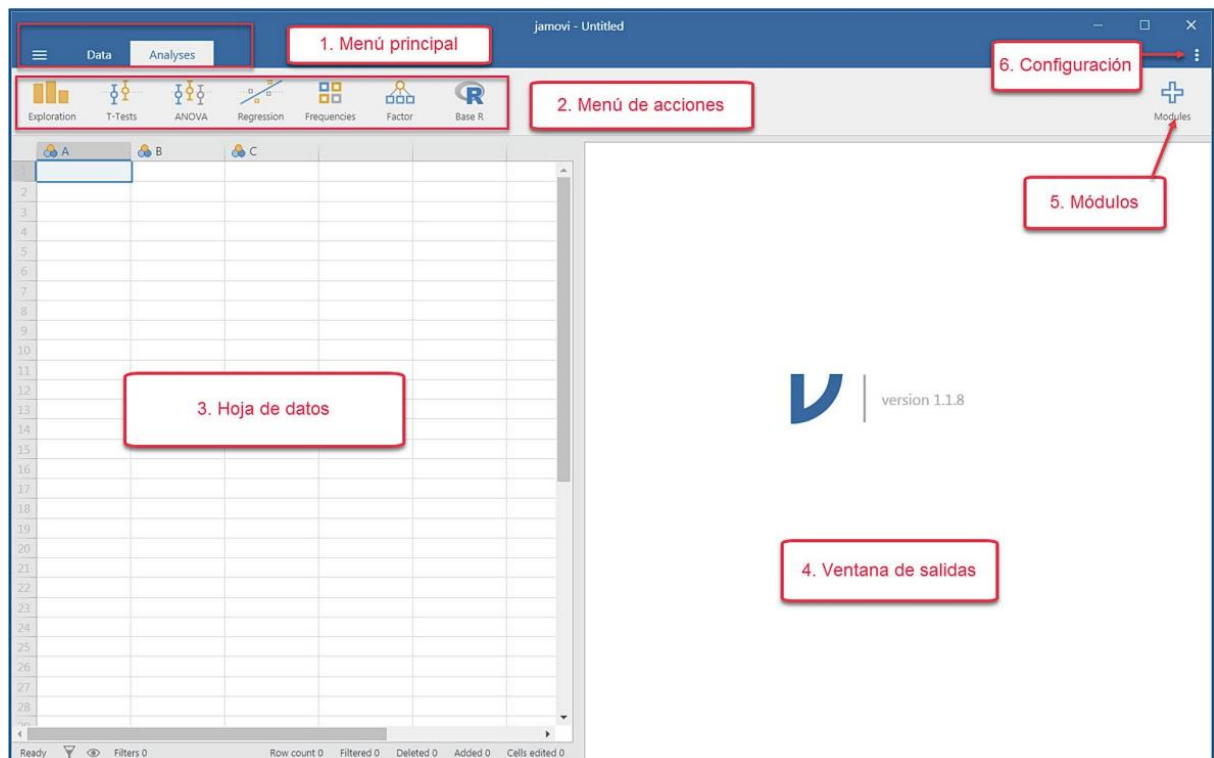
jamovi - Untitled

Data Analyses

1. Menú principal

6. Configuración

Exploration T-Tests ANOVA Regression Frequencies Factor Base R

2. Menú de acciones

Modules

A B C

1
2
3
4
5
6
7
8
9
10
11
12
13
14
15
16
17
18
19
20
21
22
23
24
25
26
27
28

5. Módulos

3. Hoja de datos

version 1.1.8

4. Ventana de salidas

Ready Filters 0 Row count 0 Filtered 0 Deleted 0 Added 0 Cells edited 0